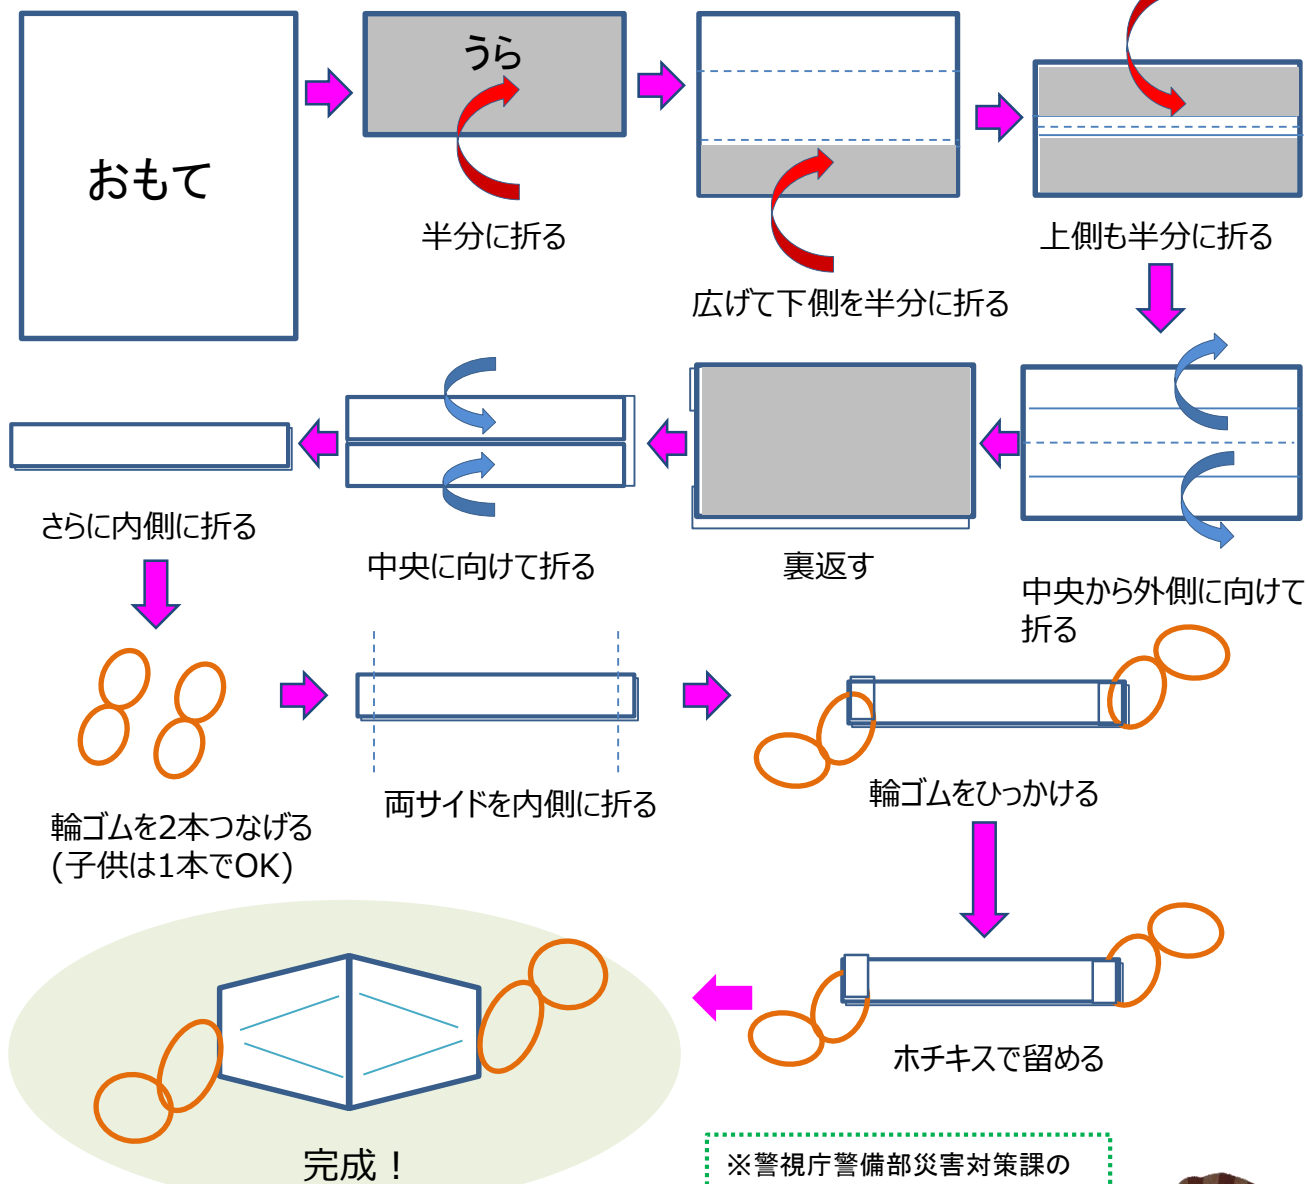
おもて

うら

半分に折る

広げて下側を半分に折る

上側も半分に折る

中央から外側に向けて折る

裏返す

中央に向けて折る

さらに内側に折る

輪ゴムを2本つなげる
(子供は1本でOK)

両サイドを内側に折る

輪ゴムをひっかける

ホチキスで留める

完成！

※警視庁警備部災害対策課の